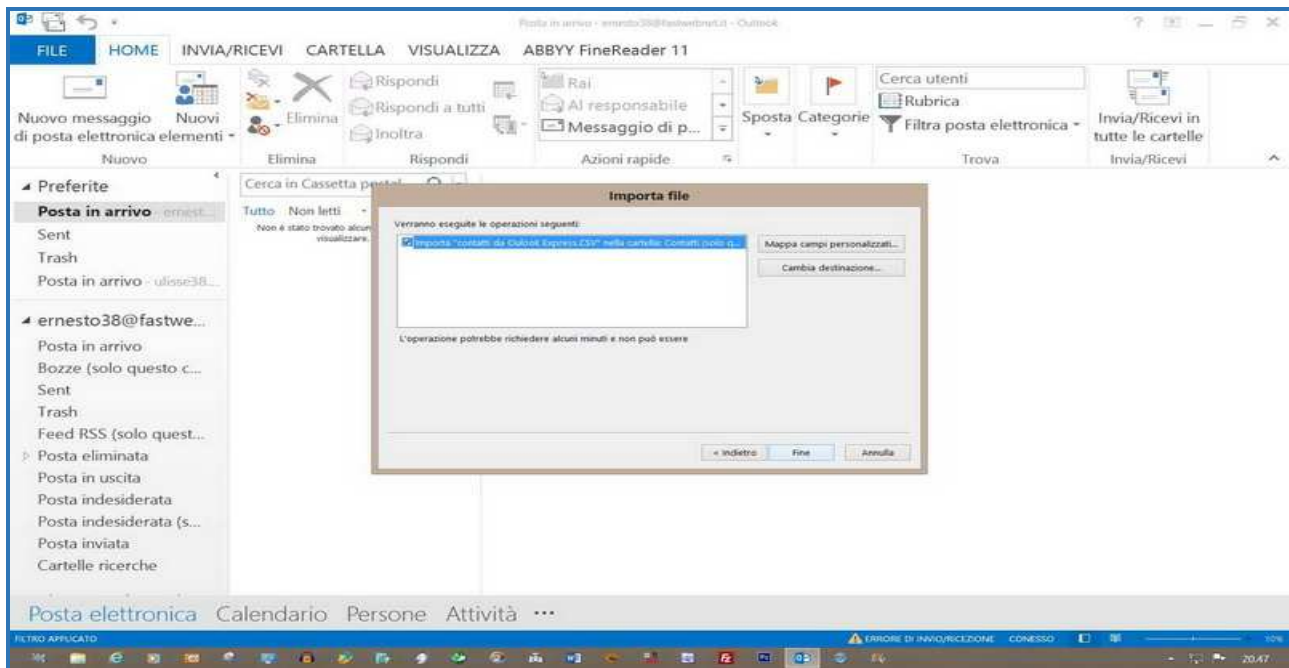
Posta in arrivo - ernesto38@fastwebnet.it - Outlook

FILE HOME INVIA/RICEVI CARTELLA VISUALIZZA ABBYY FineReader 11

Nuovo messaggio di posta elettronica
Nuovi elementi
Nuovo
Elimina
Elimina
Rispondi
Rispondi a tutti
Inoltra
Rispondi
Rai
Al responsabile
Messaggio di p...
Azioni rapide
Sposta
Categorie
Cerca utenti
Rubrica
Filtra posta elettronica
Trova
Invia/Ricevi in tutte le cartelle
Invia/Ricevi

◢ Preferite
Posta in arrivo ernest...
Sent
Trash
Posta in arrivo ulisse38...

◢ ernesto38@fastwe...
Posta in arrivo
Bozze (solo questo c...
Sent
Trash
Feed RSS (solo quest...
Posta eliminata
Posta in uscita
Posta indesiderata
Posta indesiderata (s...
Posta inviata
Cartelle ricerche

Cerca in Cassetta postal...
Tutto Non letti
Non è stato trovato alcun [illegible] visualizzare.

Importa file
Verranno eseguite le operazioni seguenti:
Importa "contatti da Outlook Express.CSV" nella cartella Contatti (solo q...
Mappa campi personalizzati...
Cambia destinazione...
L'operazione potrebbe richiedere alcuni minuti e non può essere
< Indietro
Fine
Annulla

Posta elettronica Calendario Persone Attività ···

FILTRO APPLICATO
ERRORE DI INVIO/RICEZIONE CONNESSO
10%
20:47